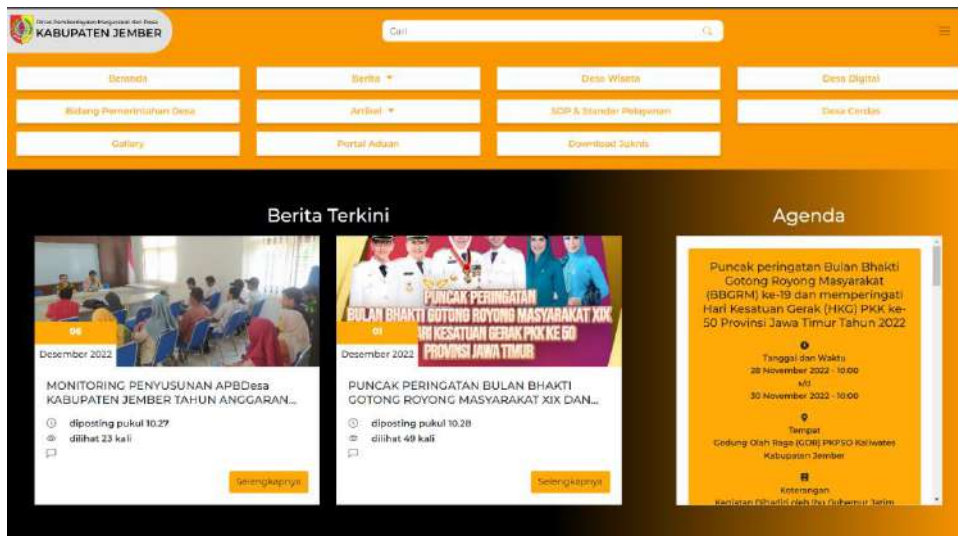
Dinas Pemberdayaan Masyarakat dan Desa
KABUPATEN JEMBER

Cari

Beranda
Berita ▾
Desa Wisata
Desa Digital
Bidang Pemerintahan Desa
Artikel ▾
SOP & Standar Pelayanan
Desa Cerdas
Gallery
Portal Aduan
Download Juknis

Berita Terkini

06
Desember 2022
MONITORING PENYUSUNAN APBDesa KABUPATEN JEMBER TAHUN ANGGARAN...
diposting pukul 10.27
dilihat 23 kali
Selengkapnya

PUNCAK PERINGATAN BULAN BHAKTI GOTONG ROYONG MASYARAKAT XIX HARI KESATUAN GERAK PKK KE 50 PROVINSI JAWA TIMUR
01
Desember 2022
PUNCAK PERINGATAN BULAN BHAKTI GOTONG ROYONG MASYARAKAT XIX DAN...
diposting pukul 10.28
dilihat 49 kali
Selengkapnya

Agenda

Puncak peringatan Bulan Bhakti Gotong Royong Masyarakat (BBGRM) ke-19 dan memperingati Hari Kesatuan Gerak (HKG) PKK ke-50 Provinsi Jawa Timur Tahun 2022

Tanggal dan Waktu
28 November 2022 - 10:00
s/d
30 November 2022 - 10:00

Tempat
Gedung Olah Raga (GOR) PKPSO Kaliwates Kabupaten Jember

Keterangan
Kegiatan Dihadiri oleh Ibu Gubernur Jatim